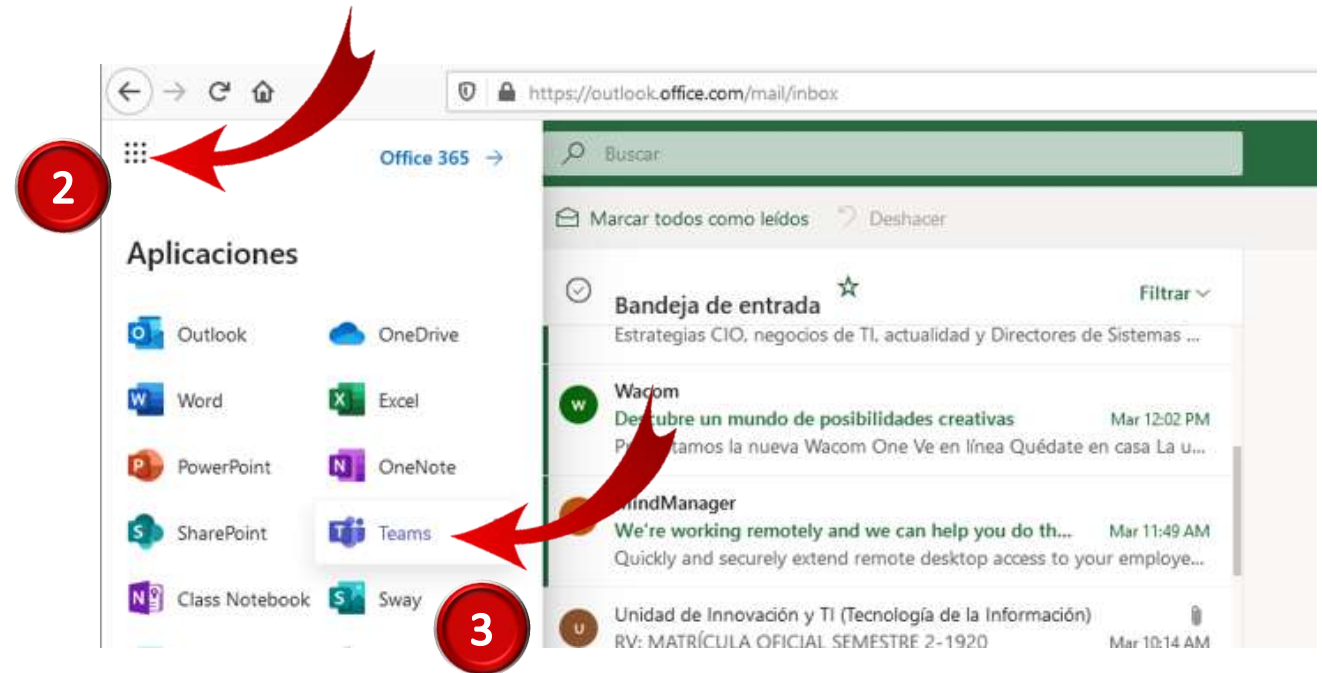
https://outlook.office.com/mail/inbox

2

Office 365 →

Buscar

Marcar todos como leídos   Deshacer

Aplicaciones

Outlook   OneDrive
Word   Excel
PowerPoint   OneNote
SharePoint   Teams
Class Notebook   Sway

Bandeja de entrada   Filtrar

Estrategias CIO, negocios de TI, actualidad y Directores de Sistemas ...

W Wacom
Descubre un mundo de posibilidades creativas   Mar 12:02 PM
P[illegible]tamos la nueva Wacom One Ve en línea Quédate en casa La u...

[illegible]indManager
We're working remotely and we can help you do th...   Mar 11:49 AM
Quickly and securely extend remote desktop access to your employe...

U Unidad de Innovación y TI (Tecnología de la Información)
RV: MATRÍCULA OFICIAL SEMESTRE 2-1920   Mar 10:14 AM

3